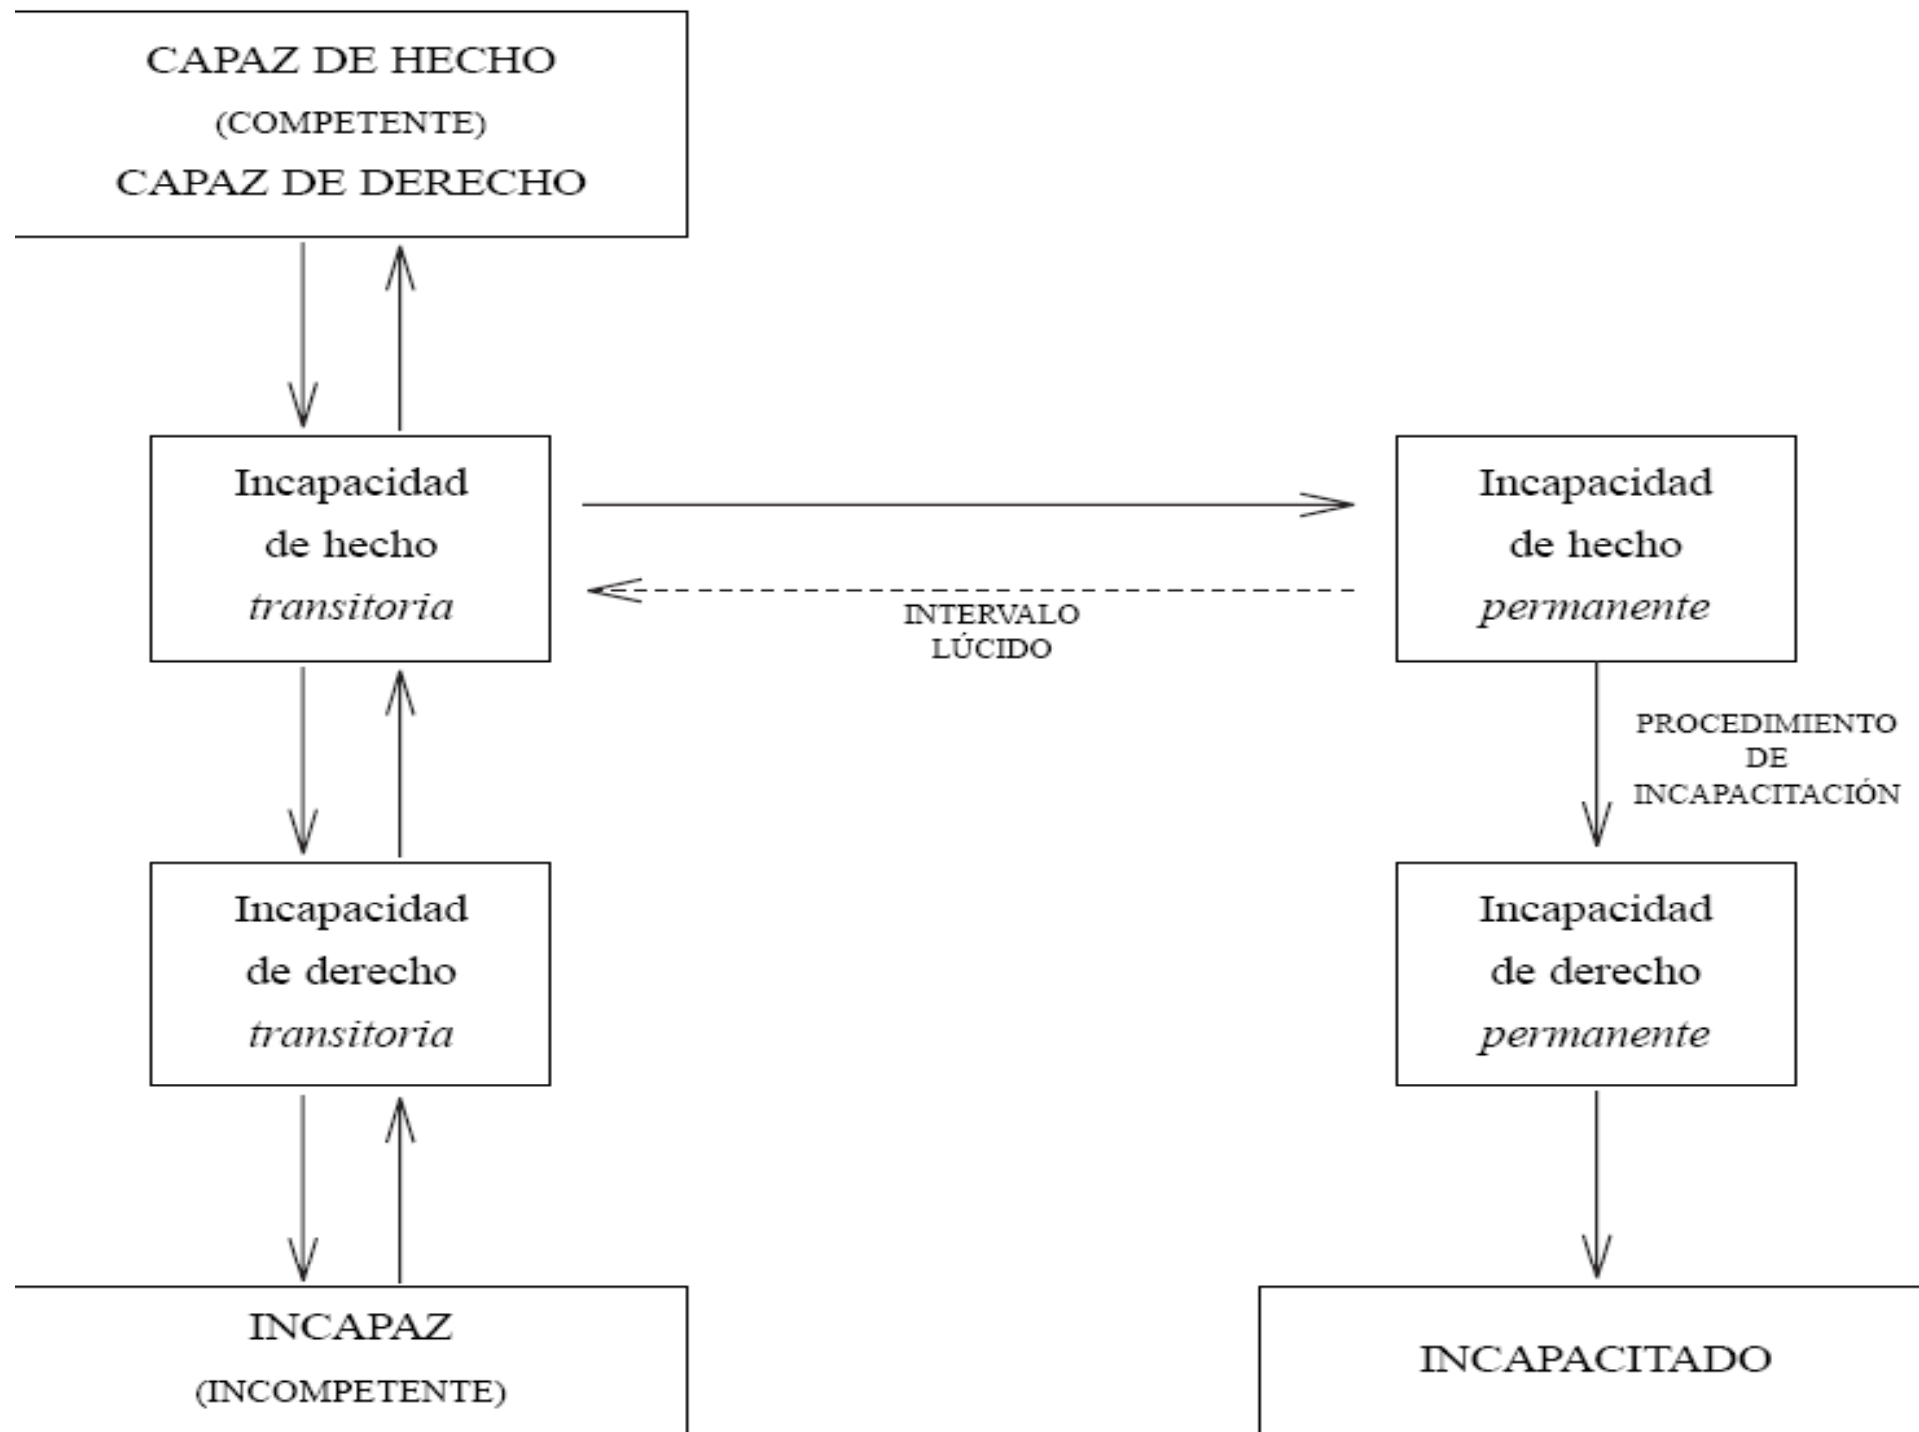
CAPAZ DE HECHO
(COMPETENTE)
CAPAZ DE DERECHO

Incapacidad de hecho *transitoria*

Incapacidad de hecho *permanente*

INTERVALO LÚCIDO

PROCEDIMIENTO DE INCAPACITACIÓN

Incapacidad de derecho *transitoria*

Incapacidad de derecho *permanente*

INCAPAZ
(INCOMPETENTE)

INCAPACITADO